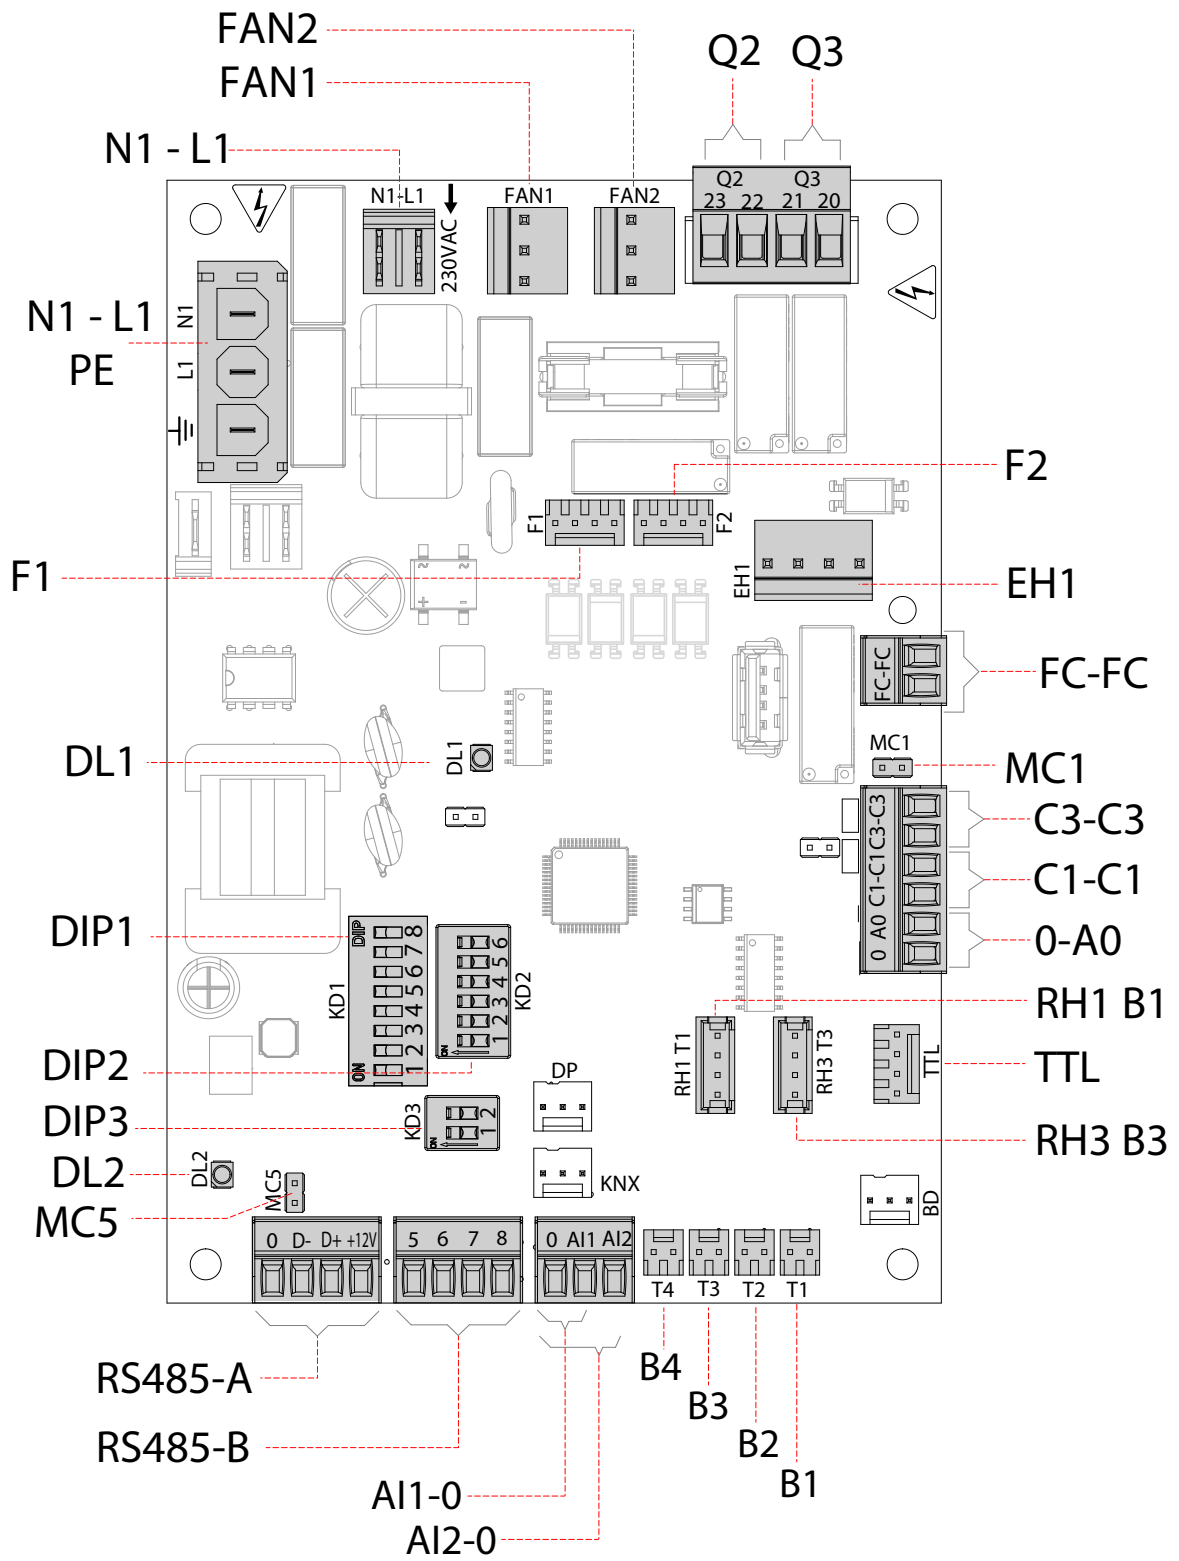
FAN2
FAN1
Q2 Q3
N1 - L1
N1-L1
230VAC
FAN1
FAN2
Q2 Q3
23 22 21 20
N1 - L1
PE
N1
L1
F2
F1 F2
EH1
F1
EH1
FC-FC
FC-FC
MC1
MC1
DL1
DL1
C3-C3
C3-C3
C1-C1
C1-C1
0 A0
0-A0
DIP1
DIP
8 7 6 5 4 3 2 1
ON
KD1
6 5 4 3 2 1
ON
KD2
RH1 B1
RH1 T1
RH3 T3
TTL
TTL
DIP2
DP
DIP3
KD3
2 1
ON
RH3 B3
DL2
DL2
MC5
MC5
KNX
BD
0 D- D+ +12V
5 6 7 8
0 AI1 AI2
T4 T3 T2 T1
RS485-A
B4
B3
RS485-B
B2
B1
AI1-0
AI2-0